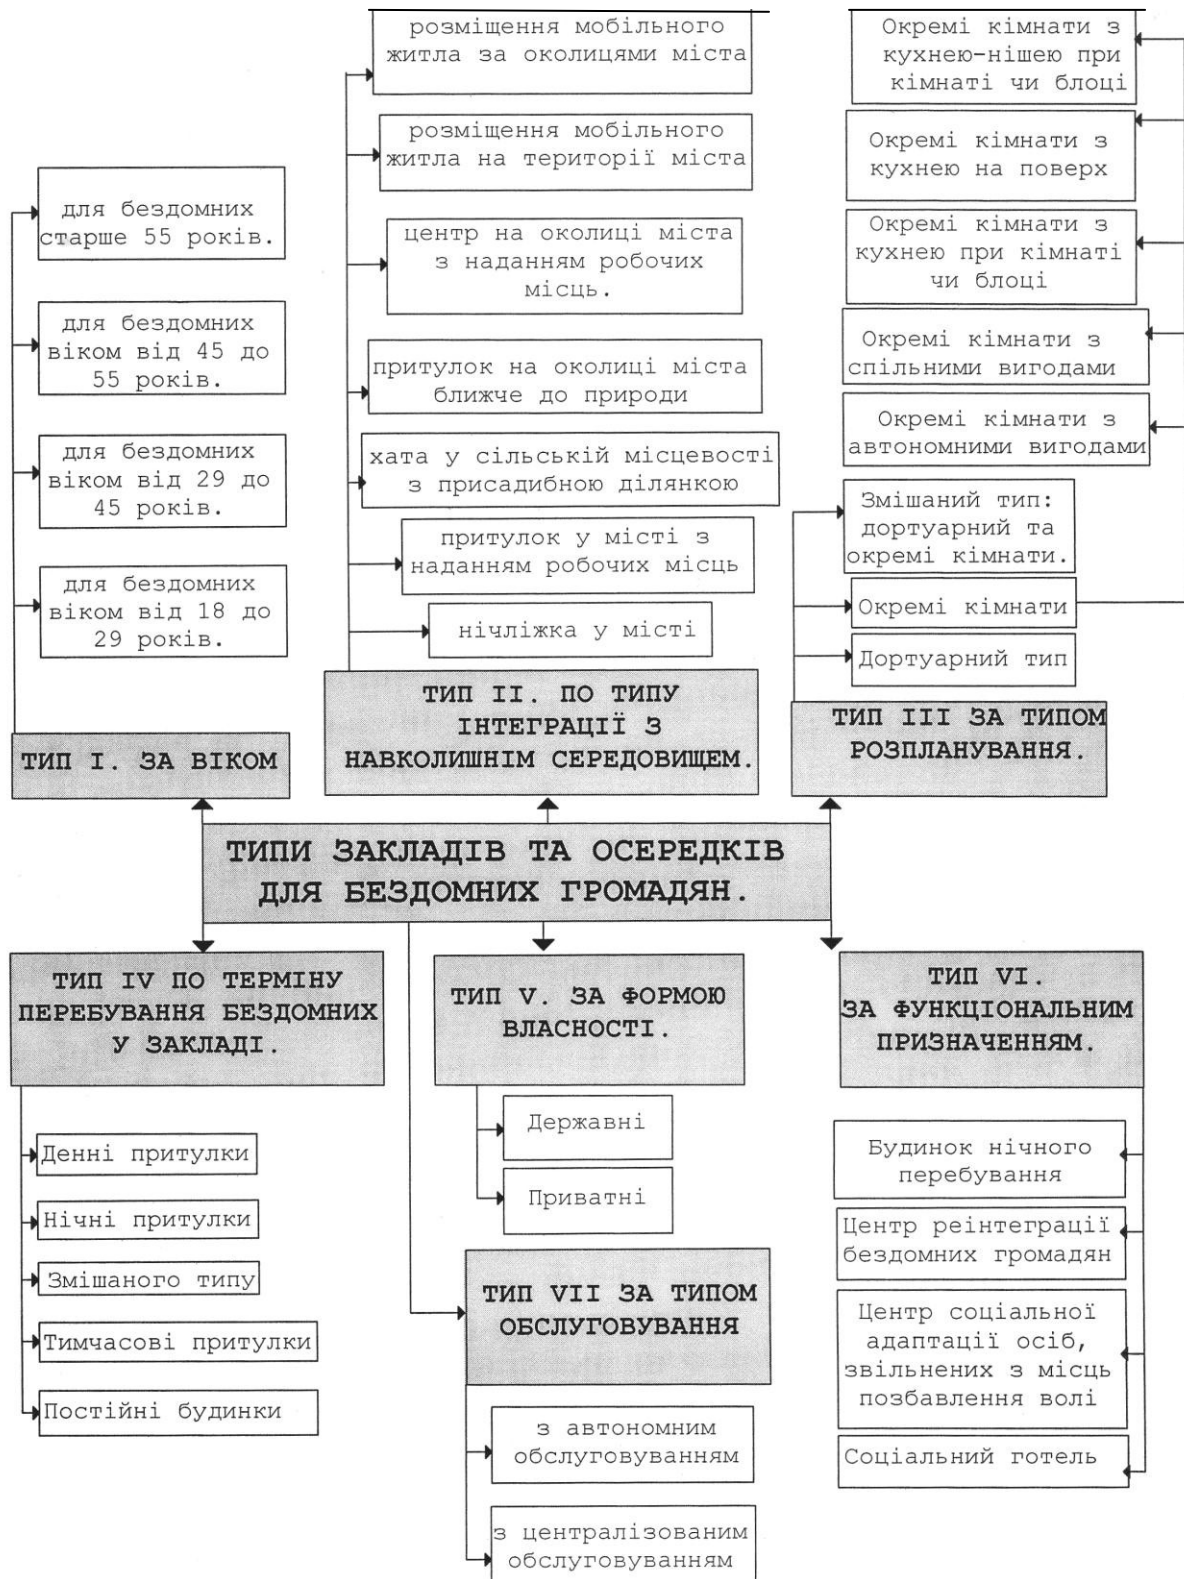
ТИПИ ЗАКЛАДІВ ТА ОСЕРЕДКІВ ДЛЯ БЕЗДОМНИХ ГРОМАДЯН.

ТИП I. ЗА ВІКОМ

для бездомних старше 55 років.

для бездомних віком від 45 до 55 років.

для бездомних віком від 29 до 45 років.

для бездомних віком від 18 до 29 років.

ТИП II. ПО ТИПУ ІНТЕГРАЦІЇ З НАВКОЛИШНІМ СЕРЕДОВИЩЕМ.

розміщення мобільного житла за околицями міста

розміщення мобільного житла на території міста

центр на околиці міста з наданням робочих місць.

притулок на околиці міста ближче до природи

хата у сільській місцевості з присадибною ділянкою

притулок у місті з наданням робочих місць

нічліжка у місті

ТИП III ЗА ТИПОМ РОЗПЛАНУВАННЯ.

Окремі кімнати з кухнею-нішею при кімнаті чи блоці

Окремі кімнати з кухнею на поверх

Окремі кімнати з кухнею при кімнаті чи блоці

Окремі кімнати з спільними вигодами

Окремі кімнати з автономними вигодами

Змішаний тип: дортуарний та окремі кімнати.

Окремі кімнати

Дортуарний тип

ТИП IV ПО ТЕРМІНУ ПЕРЕБУВАННЯ БЕЗДОМНИХ У ЗАКЛАДІ.

Денні притулки

Нічні притулки

Змішаного типу

Тимчасові притулки

Постійні будинки

ТИП V. ЗА ФОРМОЮ ВЛАСНОСТІ.

Державні

Приватні

ТИП VII ЗА ТИПОМ ОБСЛУГОВУВАННЯ

з автономним обслуговуванням

з централізованим обслуговуванням

ТИП VI. ЗА ФУНКЦІОНАЛЬНИМ ПРИЗНАЧЕННЯМ.

Будинок нічного перебування

Центр реінтеграції бездомних громадян

Центр соціальної адаптації осіб, звільнених з місць позбавлення волі

Соціальний готель